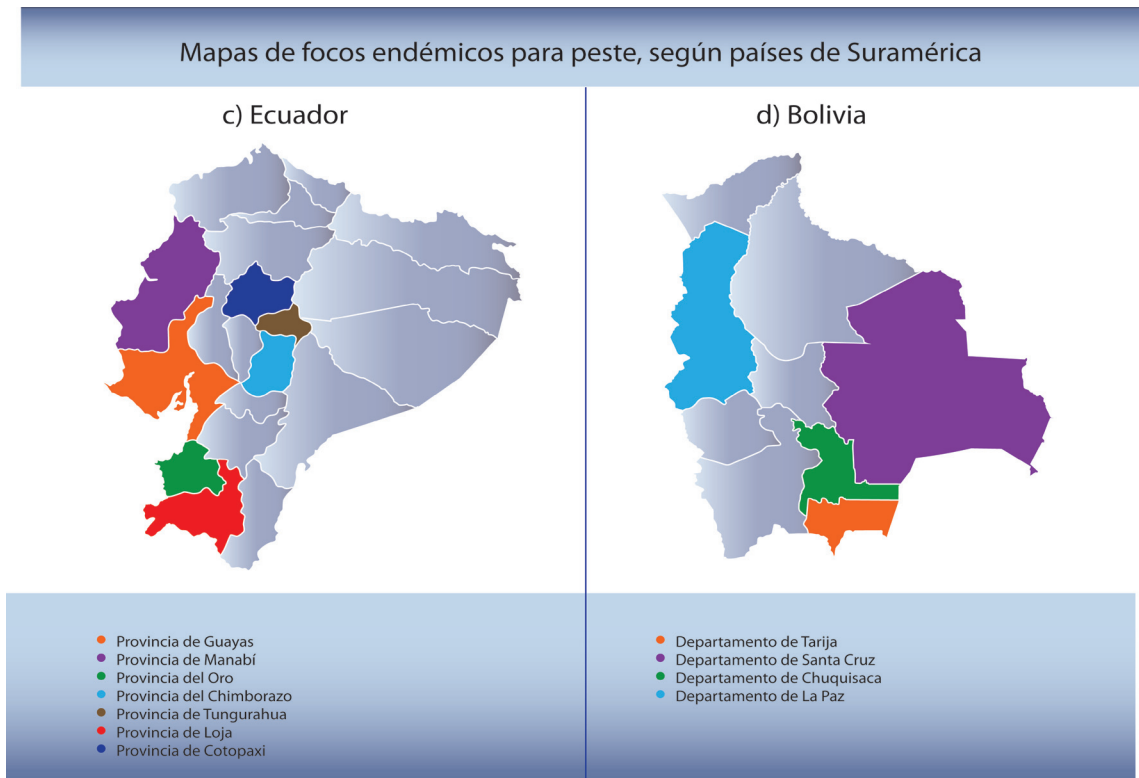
Mapas de focos endémicos para peste, según países de Suramérica

c) Ecuador

d) Bolivia

Provincia de Guayas
Provincia de Manabí
Provincia del Oro
Provincia del Chimborazo
Provincia de Tungurahua
Provincia de Loja
Provincia de Cotopaxi

Departamento de Tarija
Departamento de Santa Cruz
Departamento de Chuquisaca
Departamento de La Paz